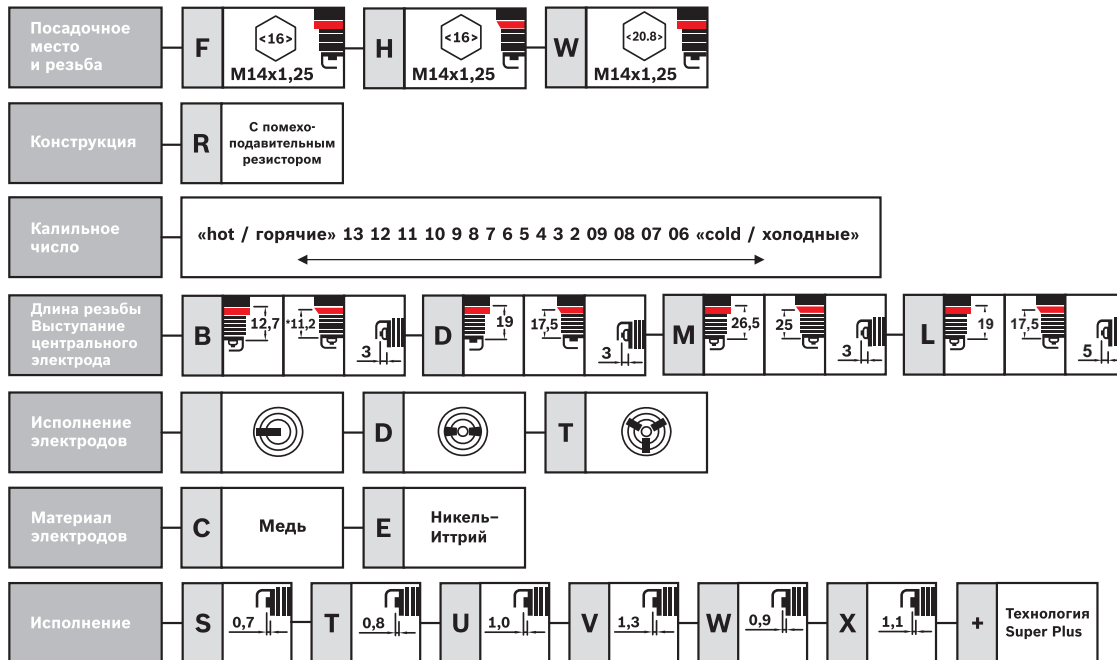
Посадочное место и резьба

F <16> M14x1,25

H <16> M14x1,25

W <20.8> M14x1,25

Конструкция

R С помехоподавительным резистором

Калильное число

«hot / горячие» 13 12 11 10 9 8 7 6 5 4 3 2 09 08 07 06 «cold / холодные»

Длина резьбы Выступание центрального электрода

B 12,7 *11,2 3

D 19 17,5 3

M 26,5 25 3

L 19 17,5 5

Исполнение электродов

D

T

Материал электродов

C Медь

E Никель–Иттрий

Исполнение

S 0,7

T 0,8

U 1,0

V 1,3

W 0,9

X 1,1

+ Технология Super Plus